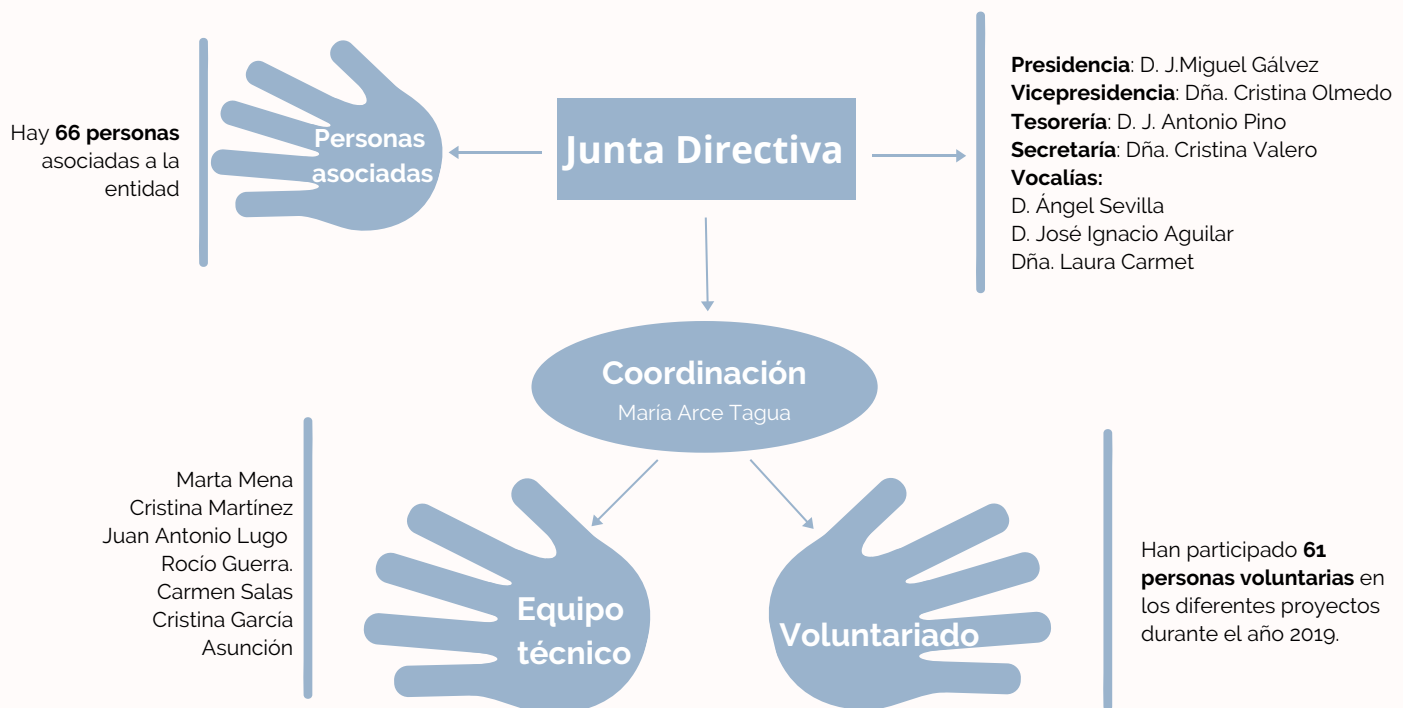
Hay **66 personas** asociadas a la entidad

Personas asociadas

Junta Directiva

**Presidencia**: D. J.Miguel Gálvez
**Vicepresidencia**: Dña. Cristina Olmedo
**Tesorería**: D. J. Antonio Pino
**Secretaría**: Dña. Cristina Valero
**Vocalías:**
D. Ángel Sevilla
D. José Ignacio Aguilar
Dña. Laura Carmet

Coordinación
María Arce Tagua

Marta Mena
Cristina Martínez
Juan Antonio Lugo
Rocío Guerra.
Carmen Salas
Cristina García
Asunción

Equipo técnico

Voluntariado

Han participado **61 personas voluntarias** en los diferentes proyectos durante el año 2019.